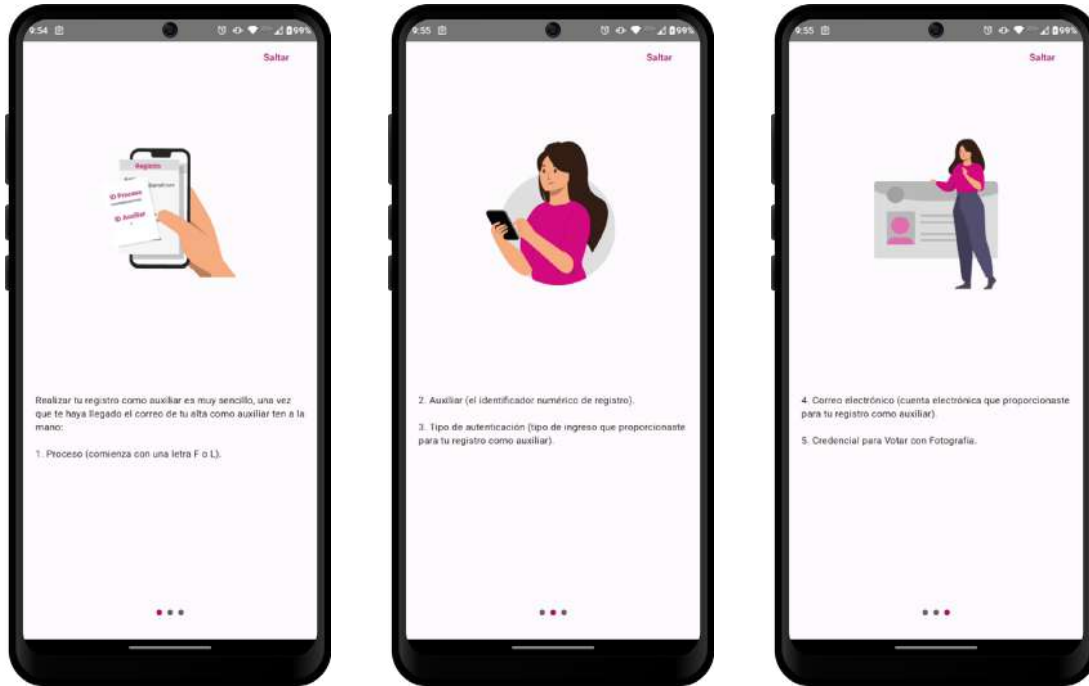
9:54 99%

Saltar

Registro

ID Proceso

ID Auxiliar

Realizar tu registro como auxiliar es muy sencillo, una vez que te haya llegado el correo de tu alta como auxiliar ten a la mano:

1. Proceso (comienza con una letra F o L).

9:55 99%

Saltar

2. Auxiliar (el identificador numérico de registro).

3. Tipo de autenticación (tipo de ingreso que proporcionaste para tu registro como auxiliar).

9:55 99%

Saltar

4. Correo electrónico (cuenta electrónica que proporcionaste para tu registro como auxiliar).

5. Credencial para Votar con Fotografía.